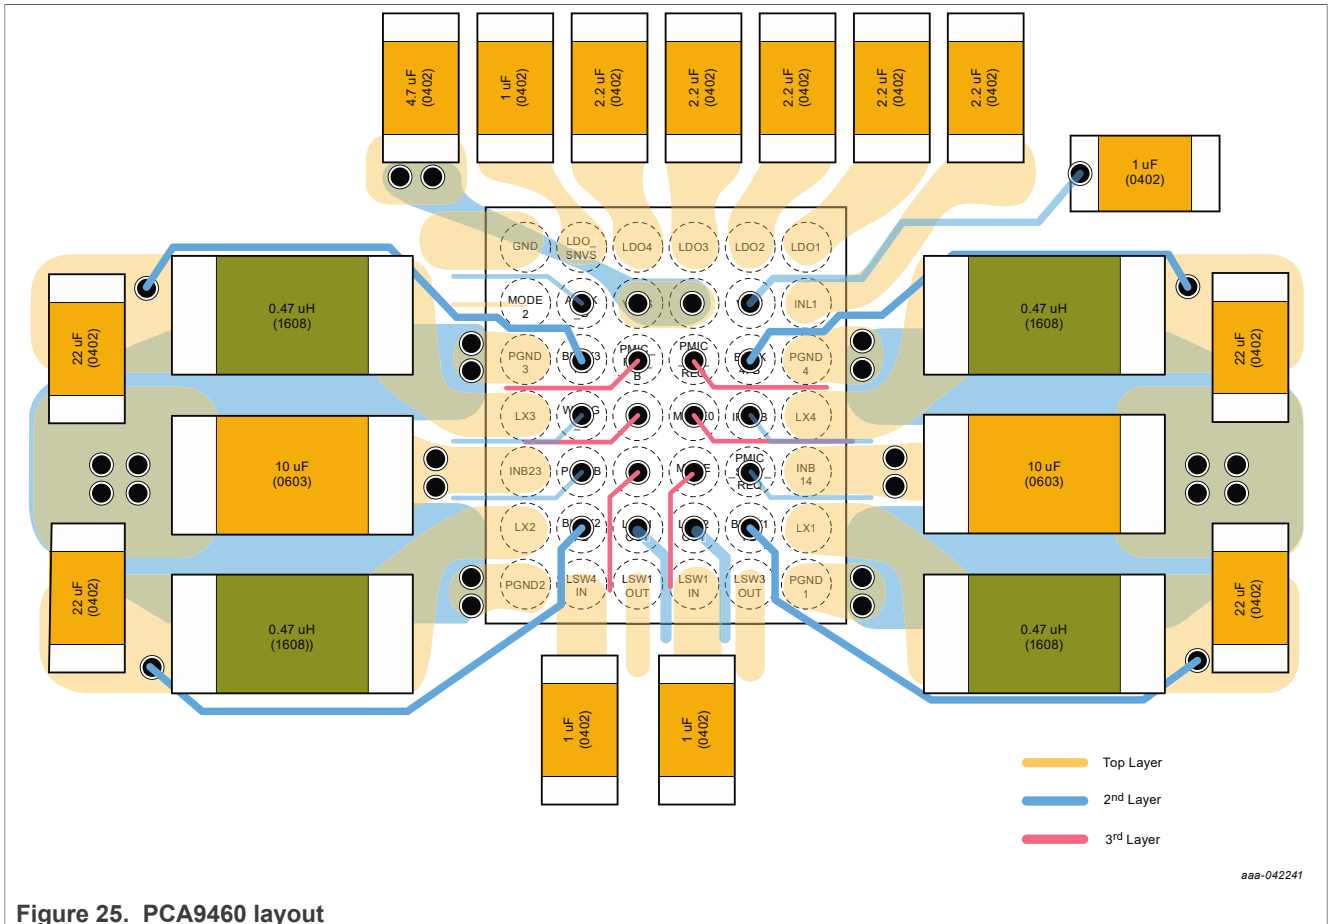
4.7 uF (0402)
1 uF (0402)
2.2 uF (0402)
2.2 uF (0402)
2.2 uF (0402)
2.2 uF (0402)
2.2 uF (0402)
1 uF (0402)

GND
LDO_ SNVS
LDO4
LDO3
LDO2
LDO1
MODE 2
A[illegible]K
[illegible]
INL1
PGND 3
B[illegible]3
PMIC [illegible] B
PMIC REG
B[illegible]K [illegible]B
PGND 4
LX3
W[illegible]G
M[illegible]0
I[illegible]B
LX4
INB23
P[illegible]B
M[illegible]E
PMIC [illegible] REG
INB 14
LX2
B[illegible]2
L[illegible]
L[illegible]2
B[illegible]1
LX1
PGND2
LSW4 IN
LSW1 OUT
LSW1 IN
LSW3 OUT
PGND 1

0.47 uH (1608)
22 uF (0402)
10 uF (0603)
22 uF (0402)
0.47 uH (1608))
0.47 uH (1608)
22 uF (0402)
10 uF (0603)
22 uF (0402)
0.47 uH (1608)
1 uF (0402)
1 uF (0402)

Top Layer
$2^{nd}$ Layer
$3^{rd}$ Layer

aaa-042241

Figure 25. PCA9460 layout